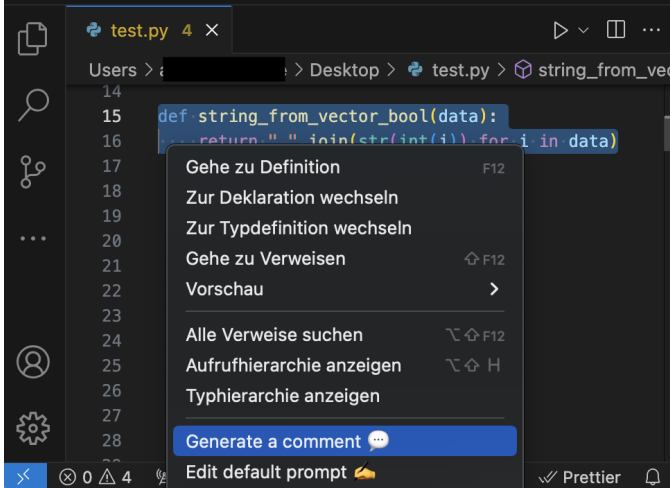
test.py 4 ×

Users > a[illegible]e > Desktop > test.py > string_from_vec

14
15 def string_from_vector_bool(data):
16 return "".join(str(int(i)) for i in data)
17
18
19
20
21
22
23
24
25
26
27
28

Gehe zu Definition F12
Zur Deklaration wechseln
Zur Typdefinition wechseln
Gehe zu Verweisen ⇧F12
Vorschau >

Alle Verweise suchen ⌥⇧F12
Aufrufhierarchie anzeigen ⌥⇧H
Typhierarchie anzeigen

Generate a comment 💬
Edit default prompt ✍️

⊗ 0 ⚠ 4

✓ Prettier